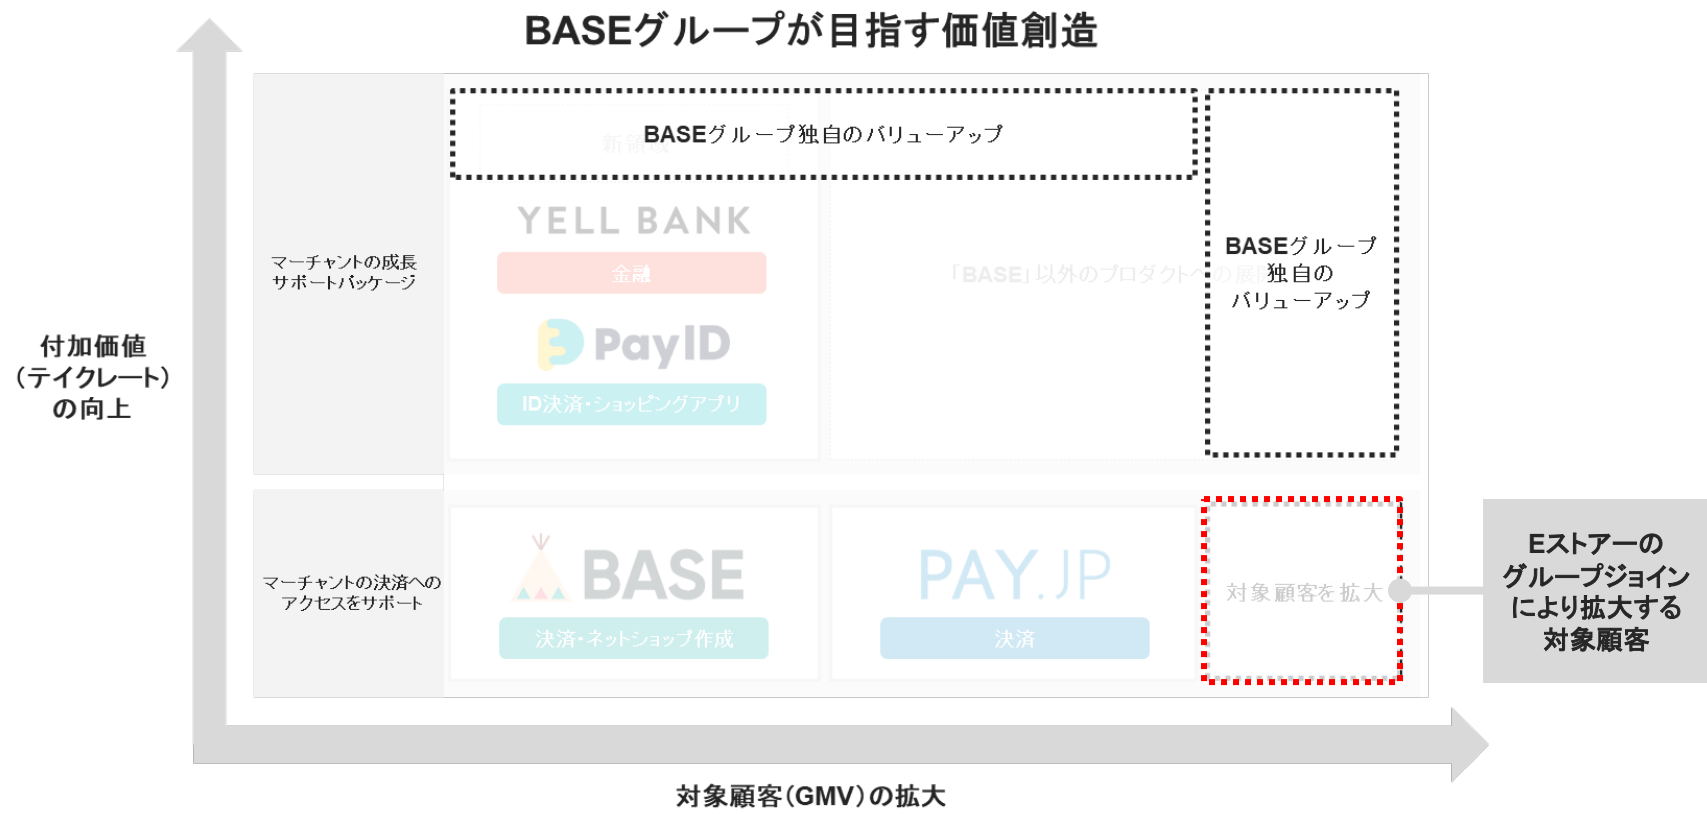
BASEグループが目指す価値創造

付加価値（テイクレート）の向上

マーチャントの成長サポートパッケージ

BASEグループ独自のバリューアップ

新領域

YELL BANK

金融

PayID

ID決済・ショッピングアプリ

「BASE」以外のプロダクトへの展開

BASEグループ独自のバリューアップ

マーチャントの決済へのアクセスをサポート

BASE

決済・ネットショップ作成

PAY.JP

決済

対象顧客を拡大

Eストアーのグループジョインにより拡大する対象顧客

対象顧客（GMV）の拡大